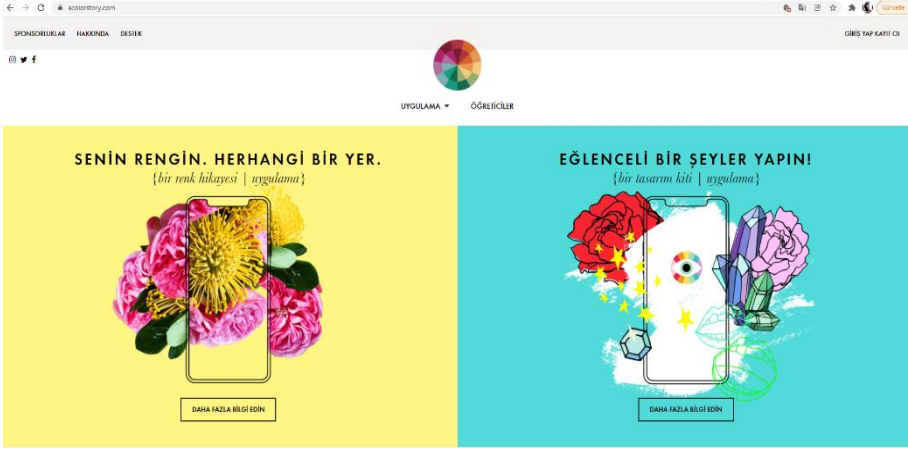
acolorstory.com

Güncelle

SPONSORLUKLAR HAKKINDA DESTEK

GİRİŞ YAP KAYIT OL

UYGULAMA ÖĞRETİCİLER

SENİN RENGİN. HERHANGİ BİR YER.
{bir renk hikayesi | uygulama}

DAHA FAZLA BİLGİ EDİN

EĞLENCELİ BİR ŞEYLER YAPIN!
{bir tasarım kiti | uygulama}

DAHA FAZLA BİLGİ EDİN